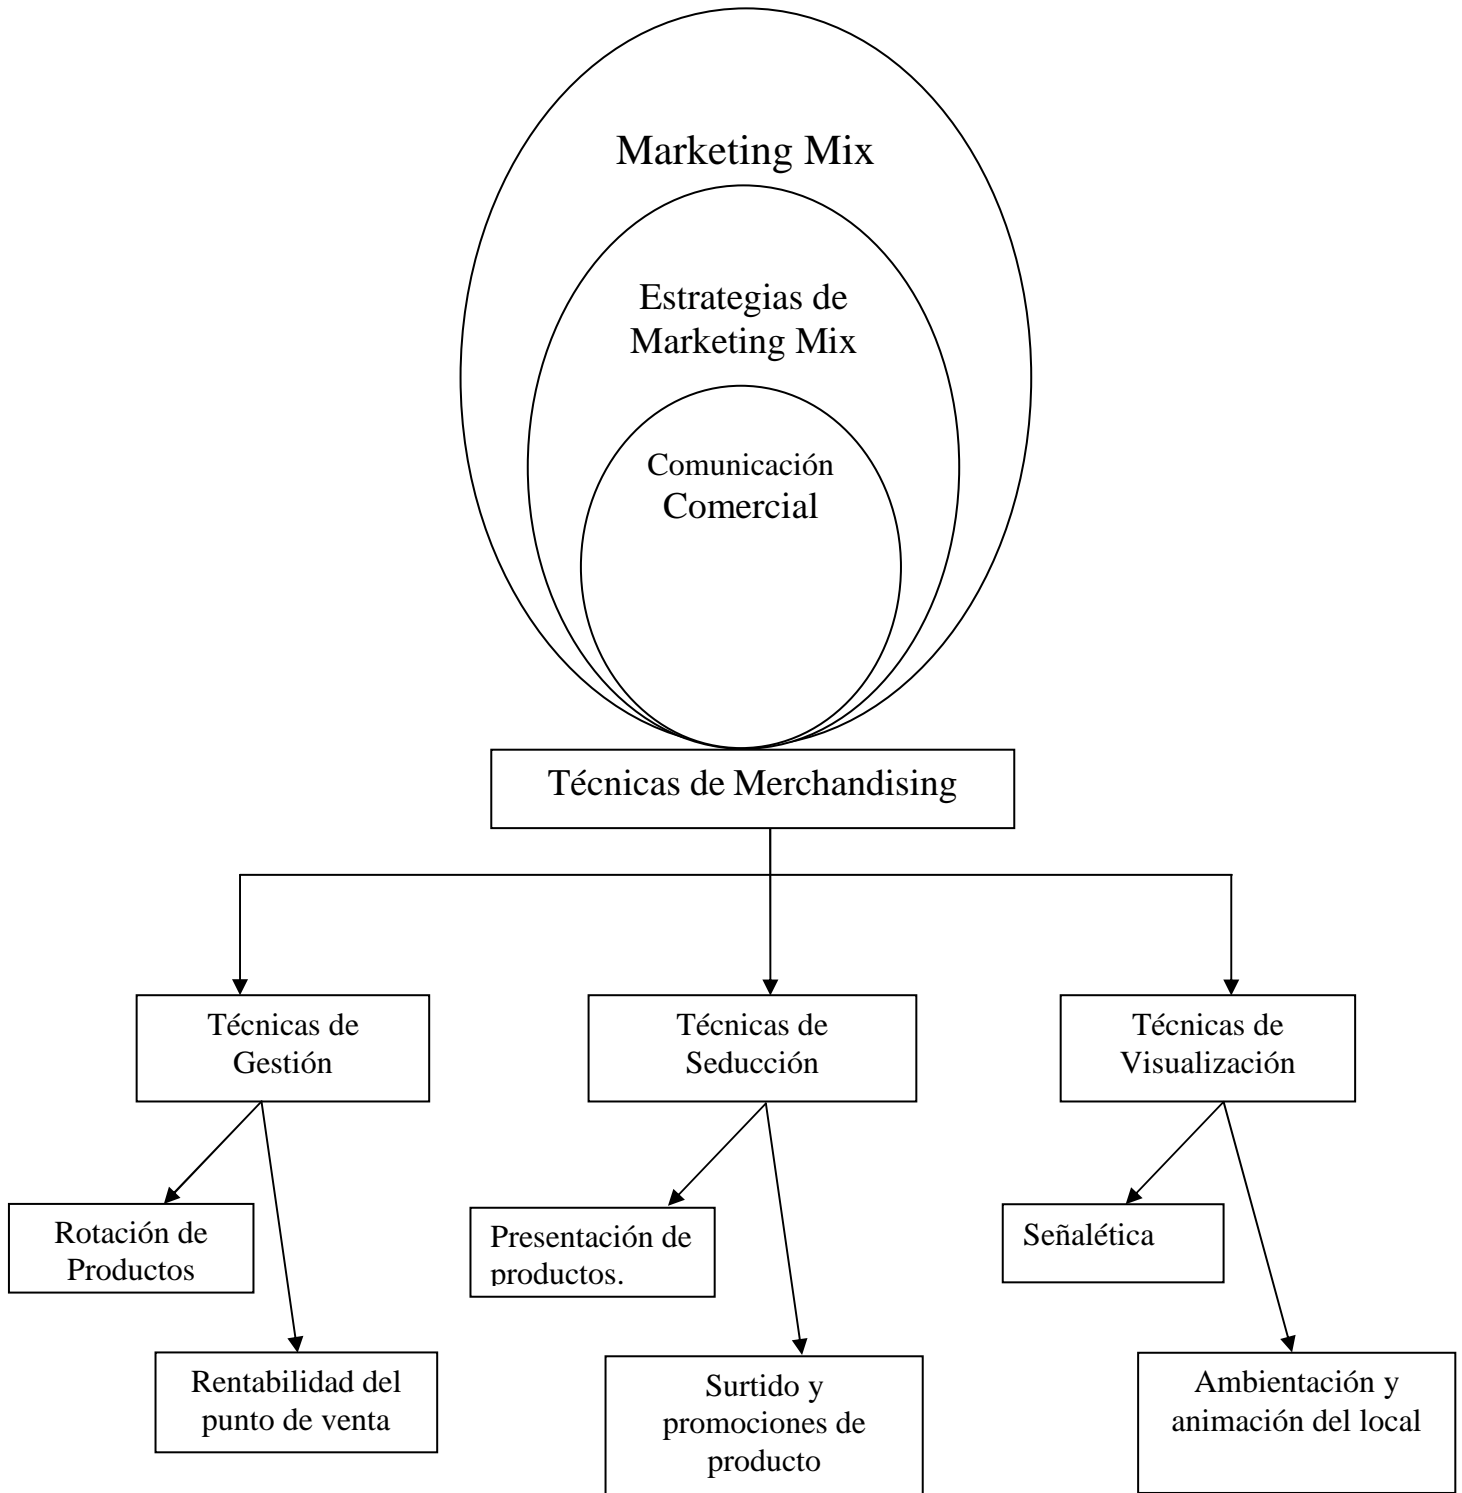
Marketing Mix

Estrategias de Marketing Mix

Comunicación Comercial

Técnicas de Merchandising

Técnicas de Gestión

Técnicas de Seducción

Técnicas de Visualización

Rotación de Productos

Rentabilidad del punto de venta

Presentación de productos.

Surtido y promociones de producto

Señalética

Ambientación y animación del local